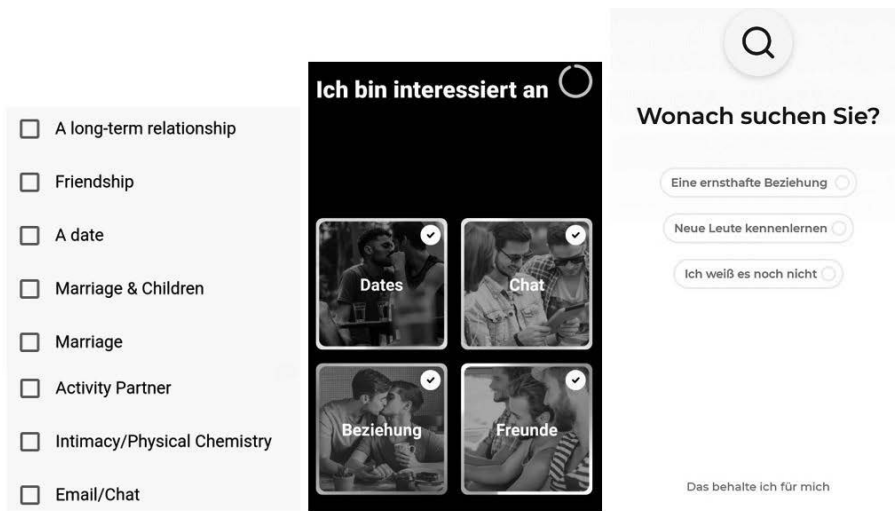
A long-term relationship
Friendship
A date
Marriage & Children
Marriage
Activity Partner
Intimacy/Physical Chemistry
Email/Chat

Ich bin interessiert an
Dates
Chat
Beziehung
Freunde

Wonach suchen Sie?
Eine ernsthafte Beziehung
Neue Leute kennenlernen
Ich weiß es noch nicht
Das behalte ich für mich